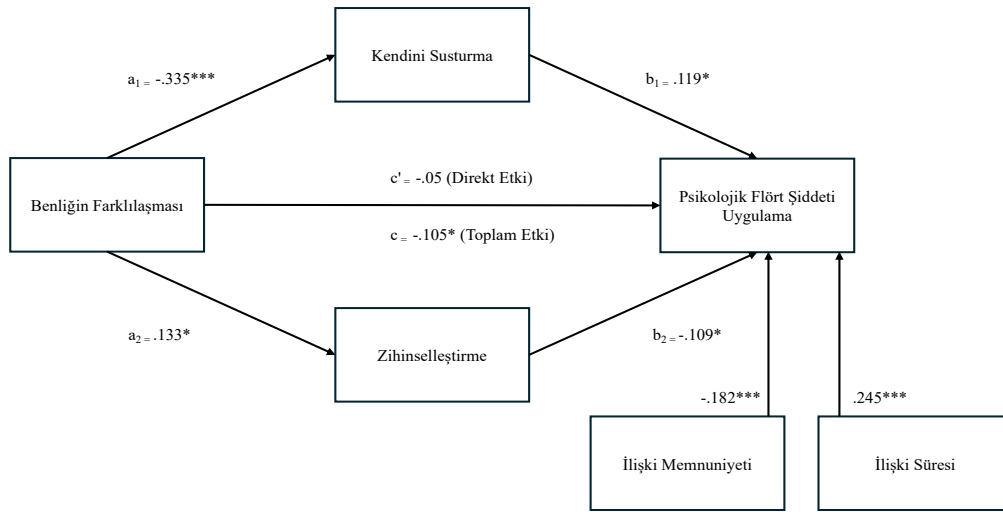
Kendini Susturma

$a_{1}$ = -.335***

$b_{1}$ = .119*

Benliğin Farklılaşması

c' = -.05 (Direkt Etki)

c = -.105* (Toplam Etki)

Psikolojik Flört Şiddeti Uygulama

$a_{2}$ = .133*

Zihinselleştirme

$b_{2}$ = -.109*

-.182***

.245***

İlişki Memnuniyeti

İlişki Süresi